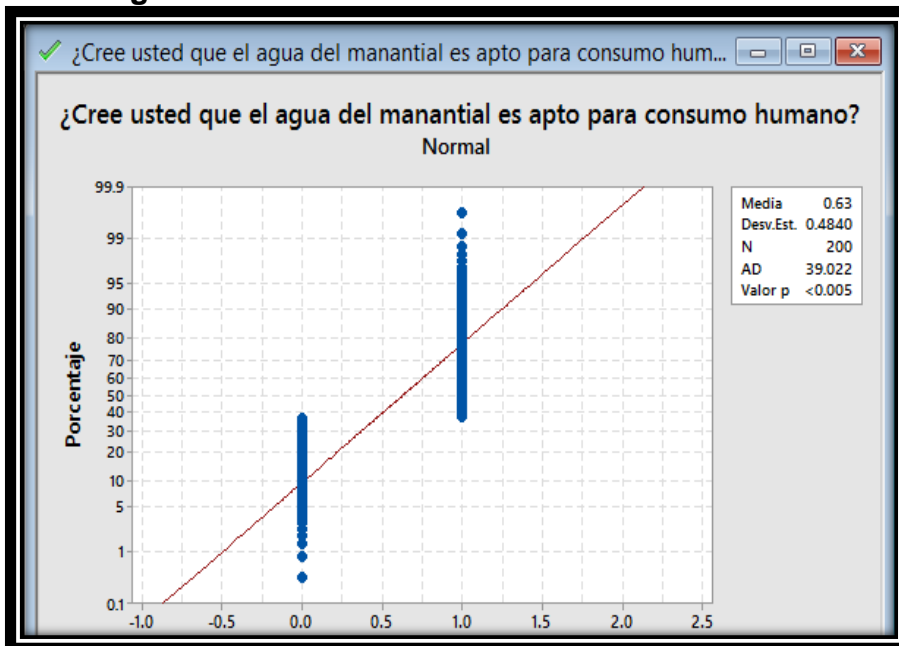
¿Cree usted que el agua del manantial es apto para consumo hum...

¿Cree usted que el agua del manantial es apto para consumo humano?
Normal

| Media | 0.63 |
|---|---|
| Desv.Est. | 0.4840 |
| N | 200 |
| AD | 39.022 |
| Valor p | <0.005 |

Porcentaje

99.9
99
95
90
80
70
60
50
40
30
20
10
5
1
0.1

-1.0 -0.5 0.0 0.5 1.0 1.5 2.0 2.5